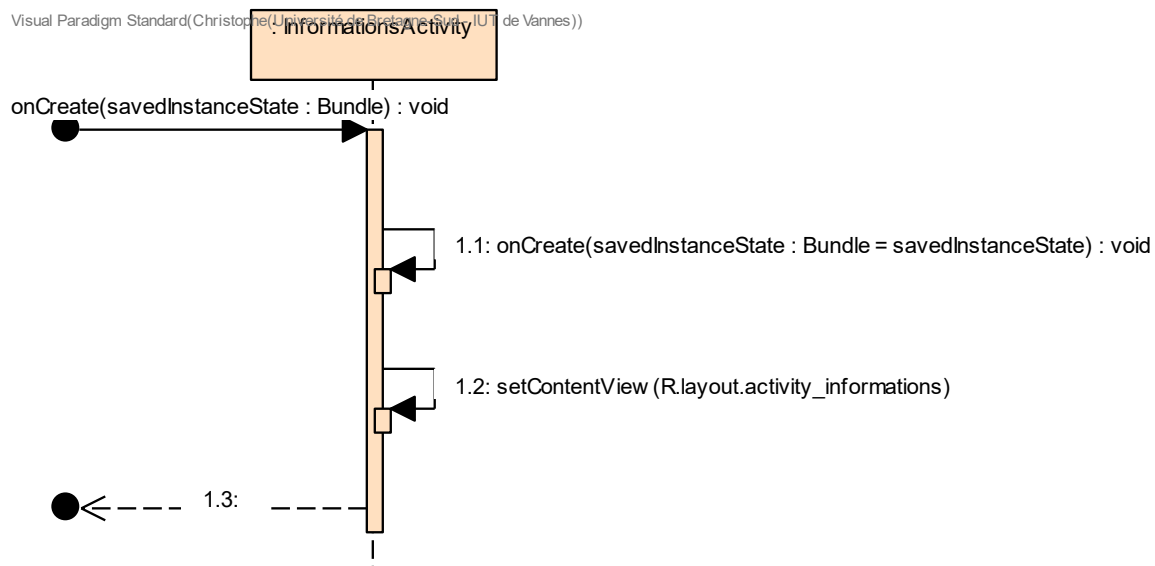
Visual Paradigm Standard(Christophe(Université de Bretagne-Sud - IUT de Vannes))

: InformationsActivity

onCreate(savedInstanceState : Bundle) : void

1.1: onCreate(savedInstanceState : Bundle = savedInstanceState) : void

1.2: setContentView (R.layout.activity_informations)

1.3: